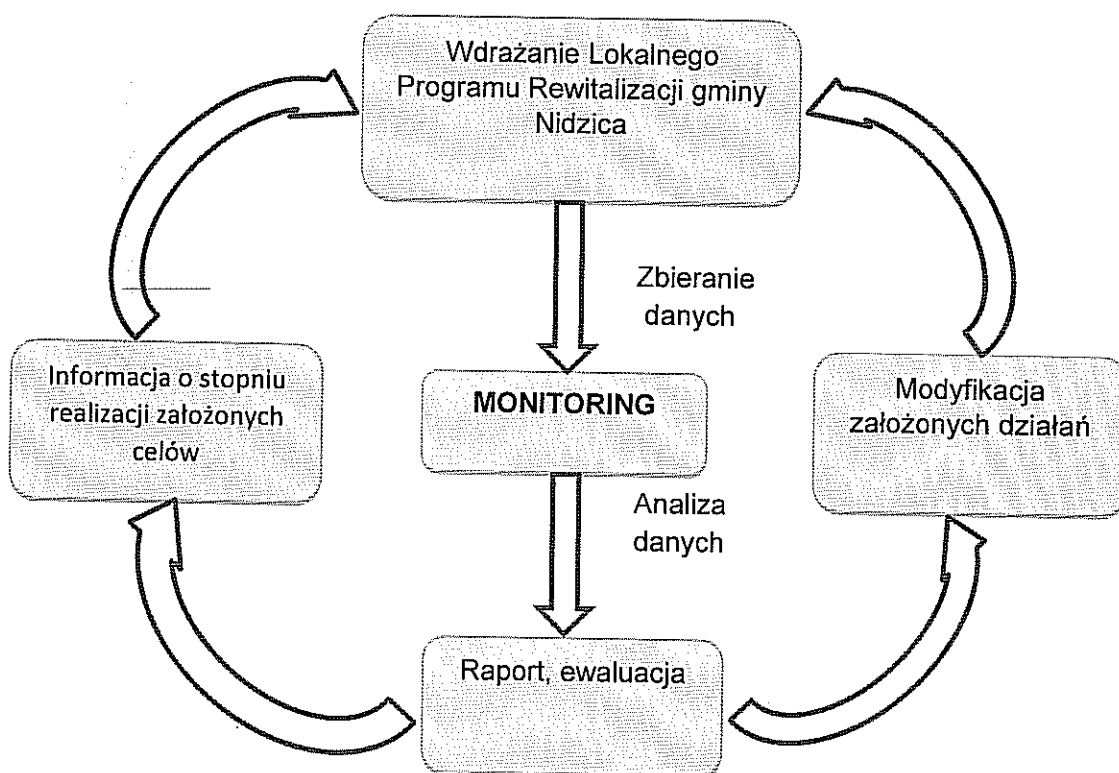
Wdrażanie Lokalnego Programu Rewitalizacji gminy Nidzica

Zbieranie danych

Informacja o stopniu realizacji założonych celów

MONITORING

Modyfikacja założonych działań

Analiza danych

Raport, ewaluacja